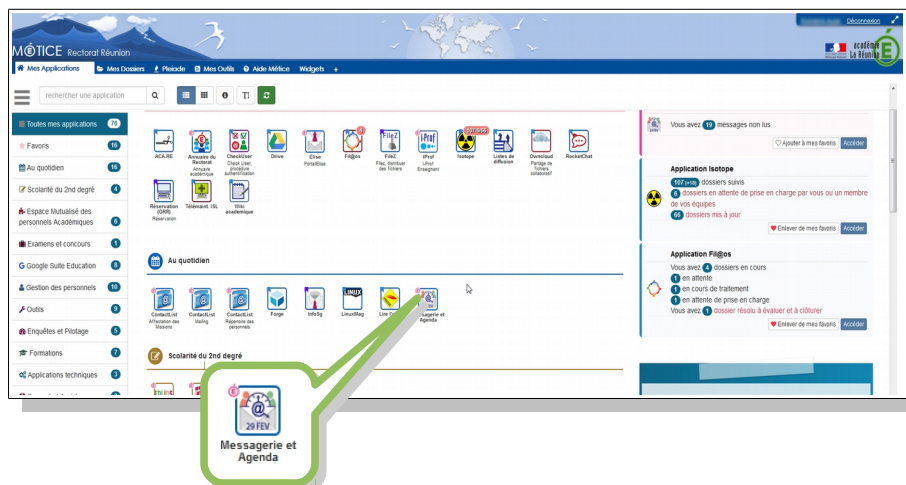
Déconnexion

MÉTICE Rectorat Réunion

académie La Réunion

Mes Applications · Mes Dossiers · Pleiade · Mes Outils · Aide Méfice · Widgets +

rechercher une application

Toutes mes applications 76
Favoris 16
Au quotidien 16
Scolarité du 2nd degré 4
Espace Mutualisé des personnels Académiques 6
Examens et concours 1
Google Suite Education 8
Gestion des personnels 10
Outils 9
Enquêtes et Pilotage 5
Formations 7
Applications techniques 3

ACA.RE
Annuaire du Rectorat Annuaire académique
CheckUser Check User procédure authentification
Drive
Elise PortailElise
Fil@os
FileZ Filez: distribuer des fichiers
IProf I-Prof Enseignant
Isotope
Listes de diffusion
Owncloud Partage de fichiers sollaboratif
RocketChat
Réservation (GRR) Réservation
Télémaint. ISL
Wiki académique

Au quotidien

ContactList Affectation des Missions
ContactList Mailing
ContactList Répertoire des personnels
Forge
InfoSg
LinuxMag
Lire Gr
Messagerie et Agenda

Scolarité du 2nd degré

Vous avez 19 messages non lus
Ajouter à mes favoris Accéder

Application Isotope
107 (+10) dossiers suivis
6 dossiers en attente de prise en charge par vous ou un membre de vos équipes
66 dossiers mis à jour
Enlever de mes favoris Accéder

Application Fil@os
Vous avez 4 dossiers en cours
1 en attente
1 en cours de traitement
1 en attente de prise en charge
Vous avez 1 dossier résolu à évaluer et à clôturer
Enlever de mes favoris Accéder

29 FEV
Messagerie et Agenda